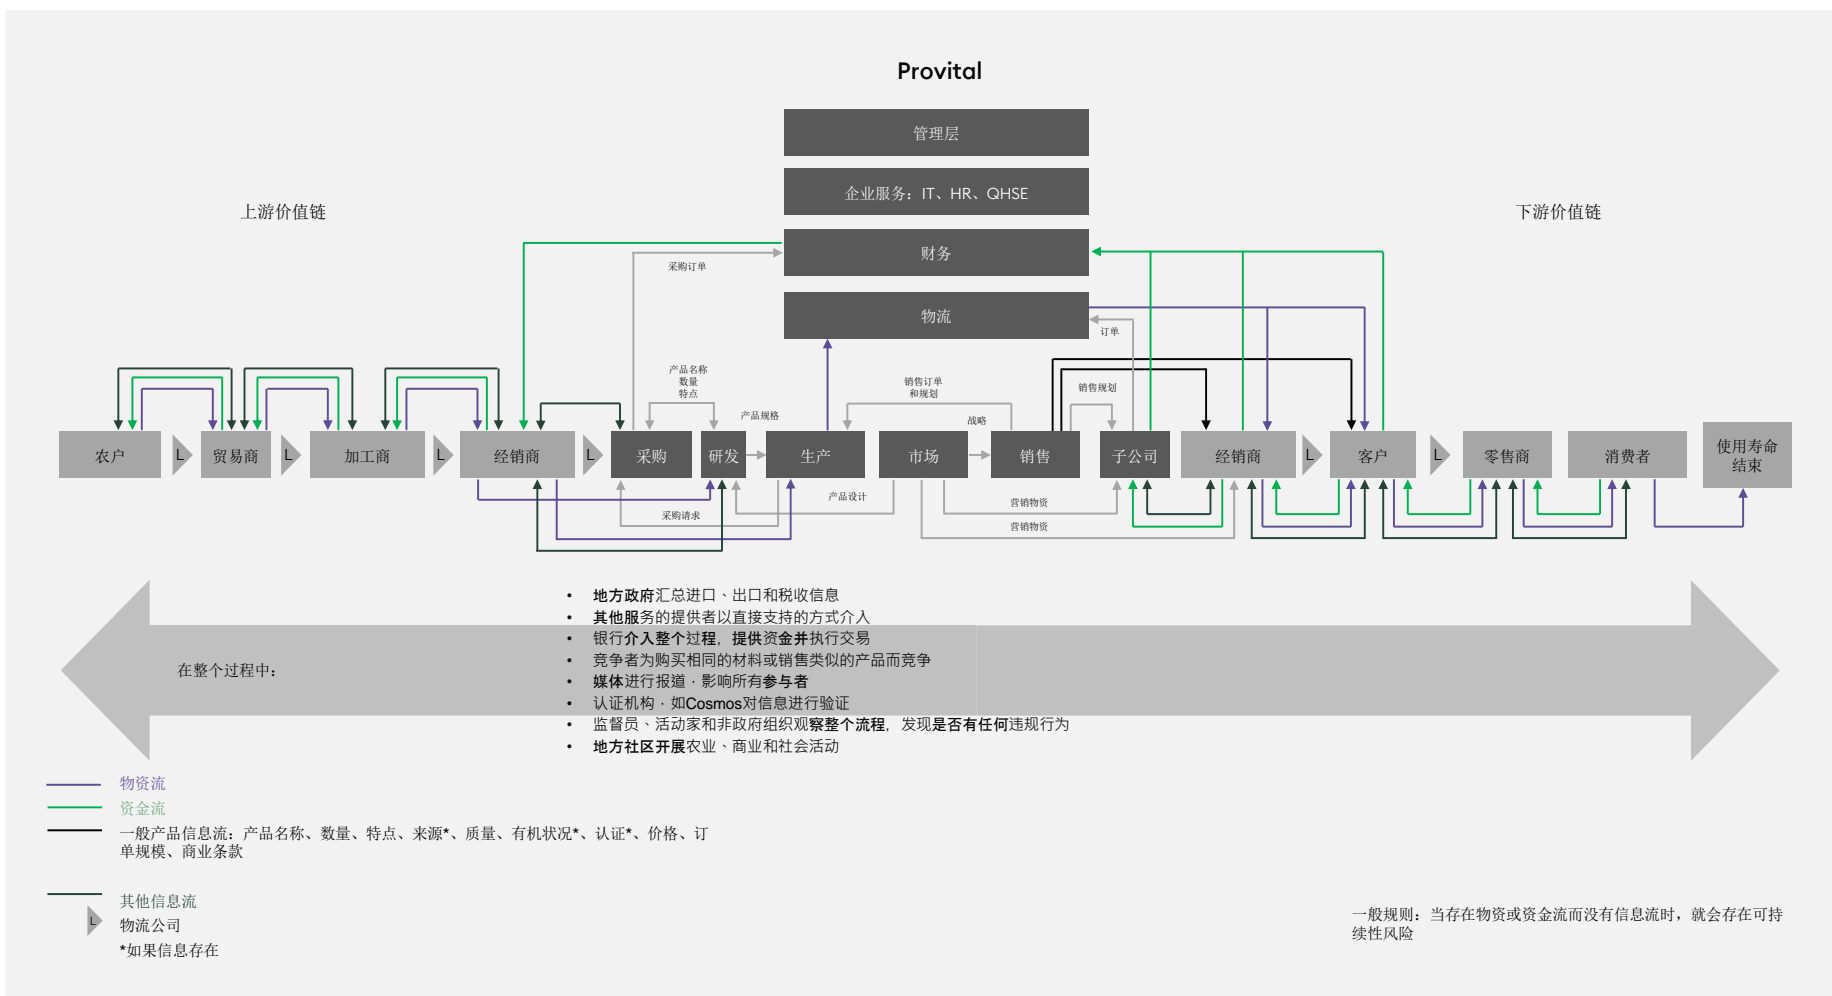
Provital

管理层

企业服务：IT、HR、QHSE

上游价值链

下游价值链

财务

采购订单

物流

订单

产品名称
数量
特点

销售订单
和规划

销售规划

产品规格

战略

农户

L

贸易商

L

加工商

L

经销商

L

采购

研发

生产

市场

销售

子公司

经销商

L

客户

L

零售商

消费者

使用寿命结束

产品设计

营销物资

采购请求

营销物资

• 地方政府汇总进口、出口和税收信息
• 其他服务的提供者以直接支持的方式介入
• 银行介入整个过程，提供资金并执行交易
• 竞争者为购买相同的材料或销售类似的产品而竞争
• 媒体进行报道，影响所有参与者
• 认证机构，如Cosmos对信息进行验证
• 监督员、活动家和非政府组织观察整个流程，发现是否有任何违规行为
• 地方社区开展农业、商业和社会活动

在整个过程中：

物资流

资金流

一般产品信息流：产品名称、数量、特点、来源*、质量、有机状况*、认证*、价格、订单规模、商业条款

其他信息流

L

物流公司

*如果信息存在

一般规则：当存在物资或资金流而没有信息流时，就会存在可持续性风险